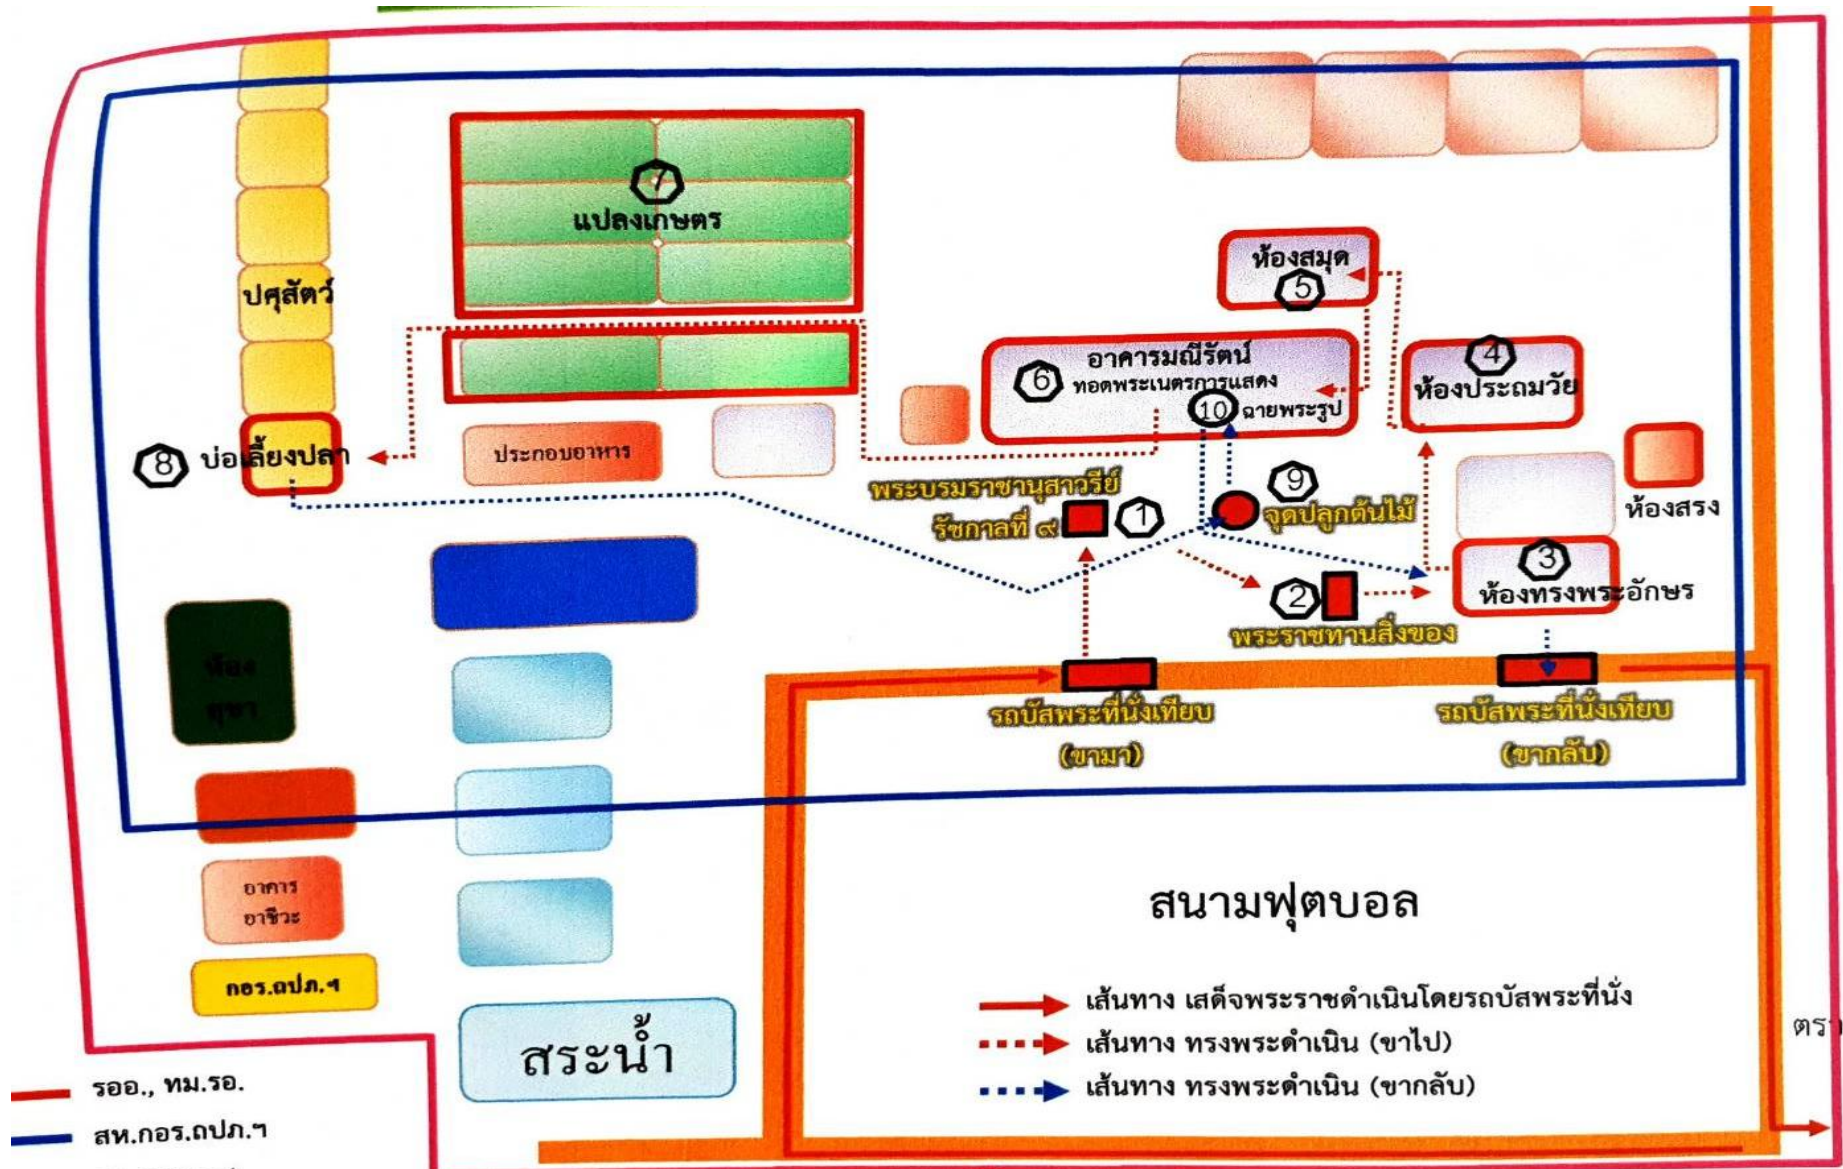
7
แปลงเกษตร

ปศุสัตว์

ห้องสมุด
5

6
อาคารมณีรัตน์
ทอดพระเนตรการแสดง
10 ฉายพระรูป

4
ห้องประถมวัย

8 บ่อเลี้ยงปลา

ประกอบอาหาร

9
จุดปลูกต้นไม้

พระบรมราชานุสาวรีย์
รัชกาลที่ ๙
1

ห้องสรง

3
ห้องทรงพระอักษร

2
พระราชทานสิ่งของ

ห้อง
ยุวา

รถบัสพระที่นั่งเทียบ
(ขามา)

รถบัสพระที่นั่งเทียบ
(ขากลับ)

อาคาร
อาชีวะ

กอร.ถปภ.ฯ

สนามฟุตบอล

เส้นทาง เสด็จพระราชดำเนินโดยรถบัสพระที่นั่ง
เส้นทาง ทรงพระดำเนิน (ขาไป)
เส้นทาง ทรงพระดำเนิน (ขากลับ)

สระน้ำ

รออ., ทม.รอ.
สห.กอร.ถปภ.ฯ

ตร